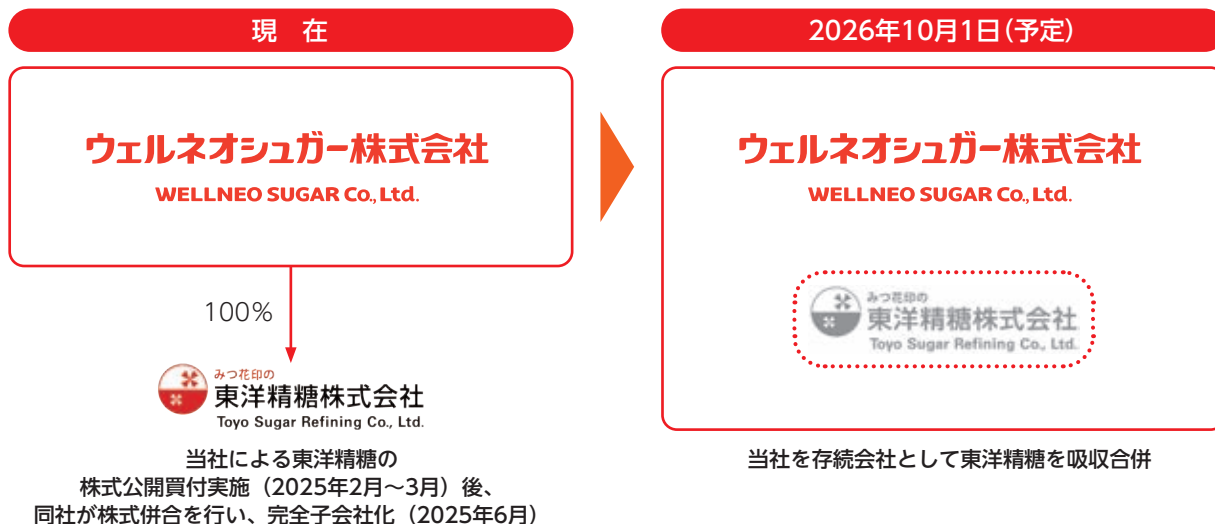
現　在

ウェルネオシュガー株式会社
WELLNEO SUGAR Co., Ltd.

100%

みつ花印の
東洋精糖株式会社
Toyo Sugar Refining Co., Ltd.

当社による東洋精糖の
株式公開買付実施（2025年2月～3月）後、
同社が株式併合を行い、完全子会社化（2025年6月）

2026年10月1日(予定)

ウェルネオシュガー株式会社
WELLNEO SUGAR Co., Ltd.

みつ花印の
東洋精糖株式会社
Toyo Sugar Refining Co., Ltd.

当社を存続会社として東洋精糖を吸収合併